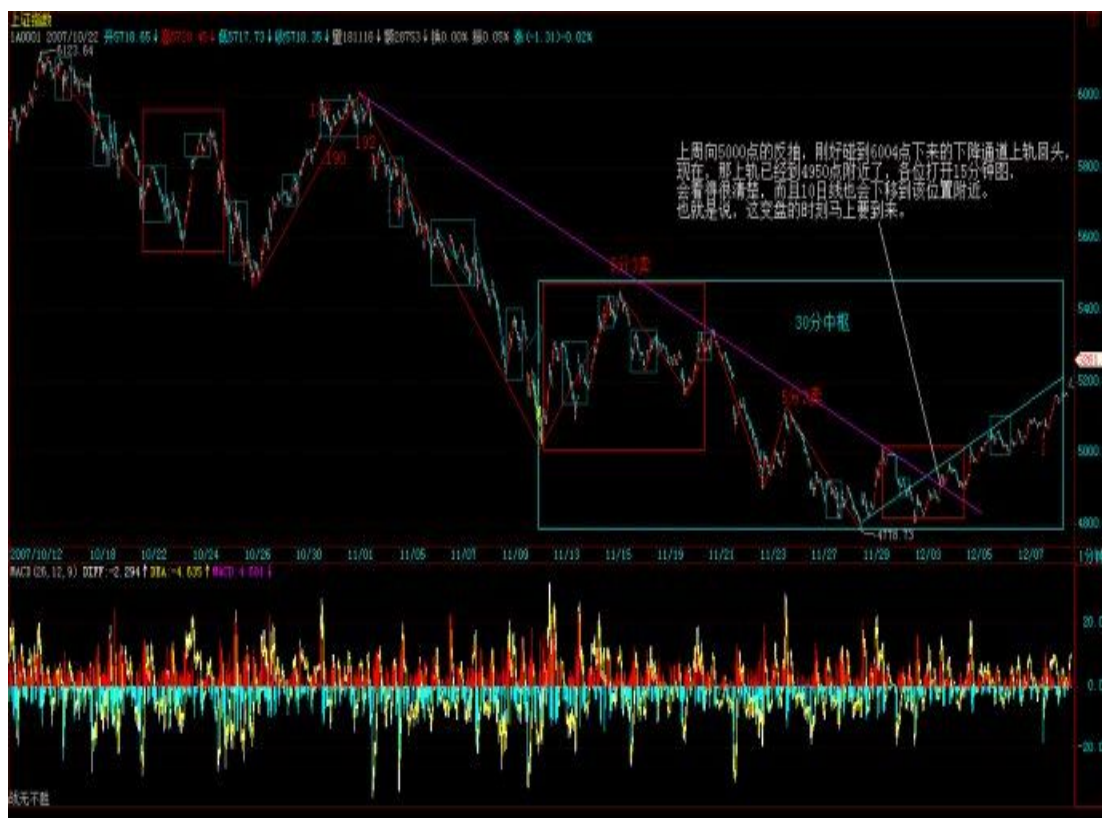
上证指数
1A0001 2007/10/22 开5718.65 高5720.45 低5717.73 收5718.35 量181116 额20753 涨0.00% 振0.05% 涨(-1.31)-0.02%

6123.64

190
192

上周向5000点的反抽，刚好碰到6004点下来的下降通道上轨回头。现在，那上轨已经到4950点附近了，各位打开15分钟图，会看得很清楚，而且10日线也会下移到该位置附近。也就是说，这变盘的时刻马上要到来。

5分3卖

30分中枢

5分3卖

4778.73

6000
5800
5600
5400
5200
5000
4800

2007/10/12 10/18 10/22 10/24 10/26 10/30 11/01 11/05 11/07 11/09 11/13 11/15 11/19 11/21 11/23 11/27 11/29 12/03 12/05 12/07 1分钟

MACD(26,12,9) DIFF:-2.294 DEA:-4.635 MACD:4.681

20.0
0.0
-20.0

战无不胜